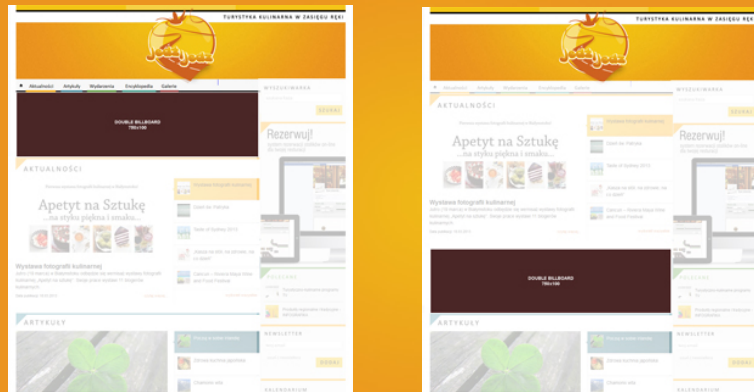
TURYSTYKA KULINARNA W ZASIĘGU RĘKI

Aktualności Artykuły Wydarzenia Encyklopedia Galerie

DOUBLE BILLBOARD
750x100

WYSZUKIWARKA

SZUKAJ

Rezerwuj!

AKTUALNOŚCI

Apetyt na Sztukę
...na styku piękna i smaku...

Wystawa fotografii kulinarnej

KOLEJKA

NEWSLETTER

SZUKAJ

ARTYKUŁY

KALENDARIUM

TURYSTYKA KULINARNA W ZASIĘGU RĘKI

Aktualności Artykuły Wydarzenia Encyklopedia Galerie

WYSZUKIWARKA

SZUKAJ

AKTUALNOŚCI

Rezerwuj!

Apetyt na Sztukę
...na styku piękna i smaku...

Wystawa fotografii kulinarnej

DOUBLE BILLBOARD
750x100

KOLEJKA

ARTYKUŁY

NEWSLETTER

SZUKAJ

KALENDARIUM